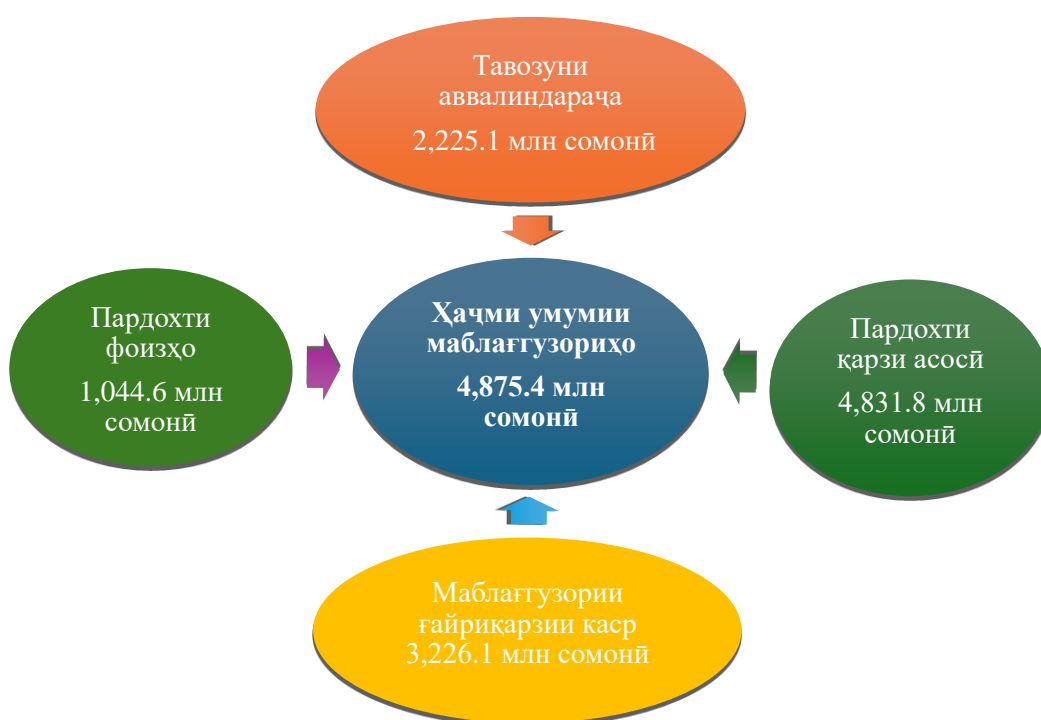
Тавозуни аввалиндарача
2,225.1 млн сомонӣ

Пардохти фоизҳо
1,044.6 млн сомонӣ

Ҳаҷми умумии маблағгузориҳо
4,875.4 млн сомонӣ

Пардохти қарзи асосӣ
4,831.8 млн сомонӣ

Маблағгузории ғайриқарзии каср
3,226.1 млн сомонӣ